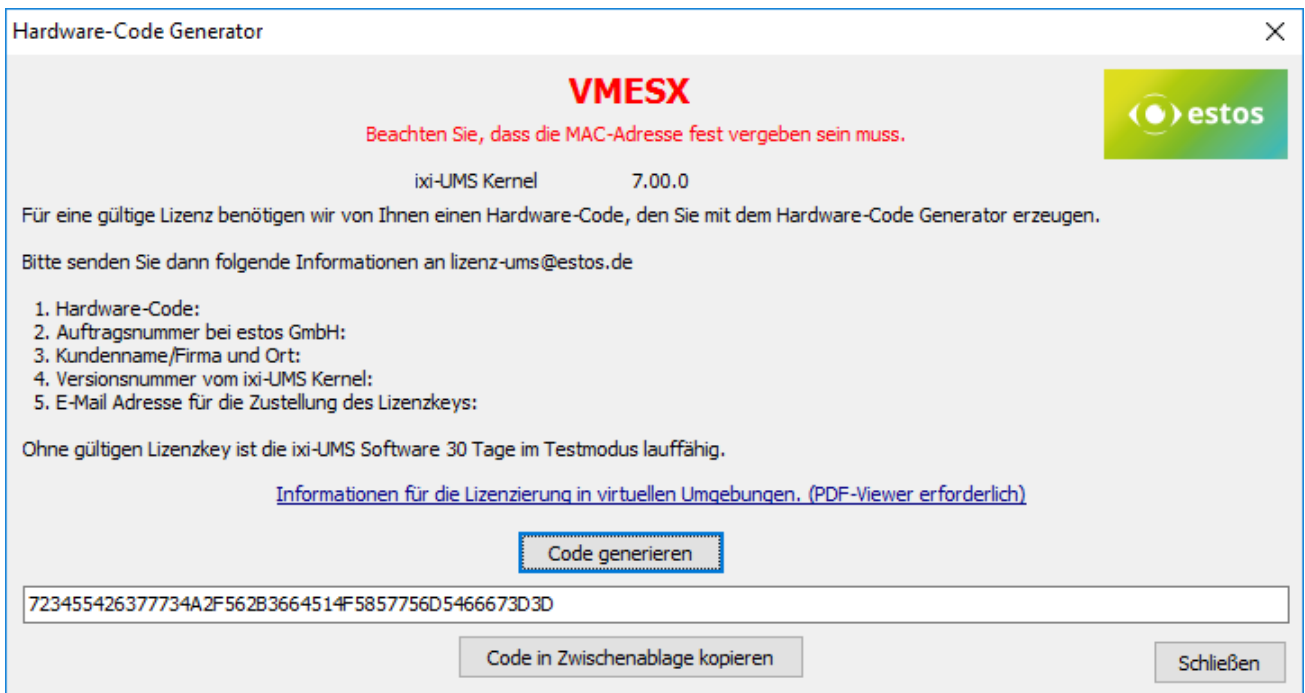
Hardware-Code Generator

×

VMESX

estos

Beachten Sie, dass die MAC-Adresse fest vergeben sein muss.

ixi-UMS Kernel 7.00.0

Für eine gültige Lizenz benötigen wir von Ihnen einen Hardware-Code, den Sie mit dem Hardware-Code Generator erzeugen.

Bitte senden Sie dann folgende Informationen an lizenz-ums@estos.de

1. Hardware-Code:
2. Auftragsnummer bei estos GmbH:
3. Kundenname/Firma und Ort:
4. Versionsnummer vom ixi-UMS Kernel:
5. E-Mail Adresse für die Zustellung des Lizenzkeys:

Ohne gültigen Lizenzkey ist die ixi-UMS Software 30 Tage im Testmodus lauffähig.

Informationen für die Lizenzierung in virtuellen Umgebungen. (PDF-Viewer erforderlich)

Code generieren

723455426377734A2F562B3664514F5857756D5466673D3D

Code in Zwischenablage kopieren

Schließen